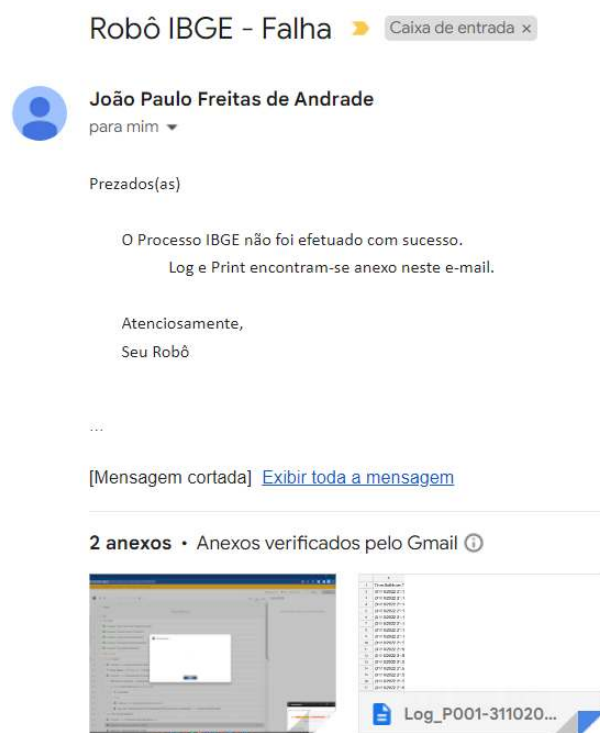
Robô IBGE - Falha

Caixa de entrada ×

João Paulo Freitas de Andrade

para mim

Prezados(as)

O Processo IBGE não foi efetuado com sucesso.

Log e Print encontram-se anexo neste e-mail.

Atenciosamente,

Seu Robô

...

[Mensagem cortada] Exibir toda a mensagem

2 anexos • Anexos verificados pelo Gmail

Log_P001-311020...